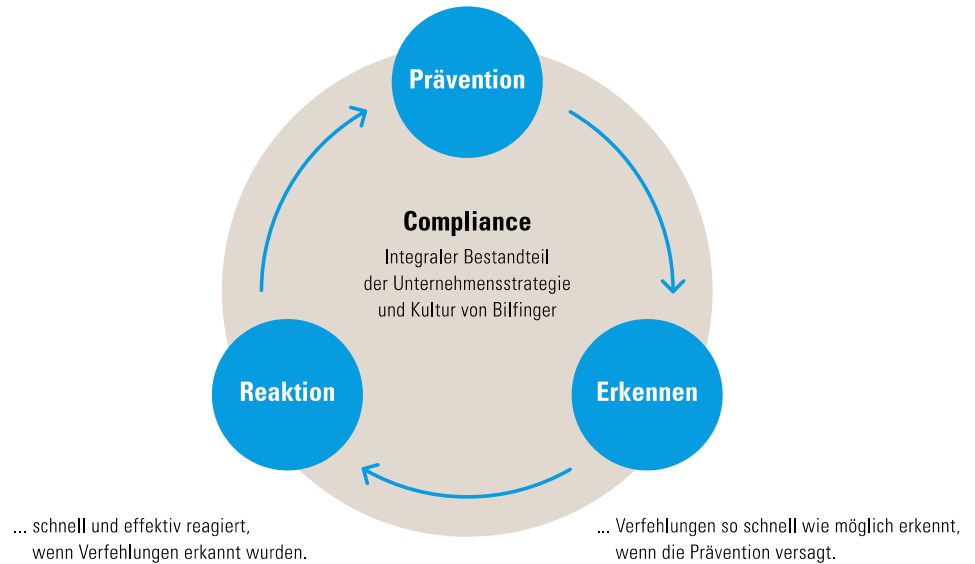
Prävention

Compliance

Integraler Bestandteil der Unternehmensstrategie und Kultur von Bilfinger

Reaktion

Erkennen

... schnell und effektiv reagiert, wenn Verfehlungen erkannt wurden.

... Verfehlungen so schnell wie möglich erkennt, wenn die Prävention versagt.